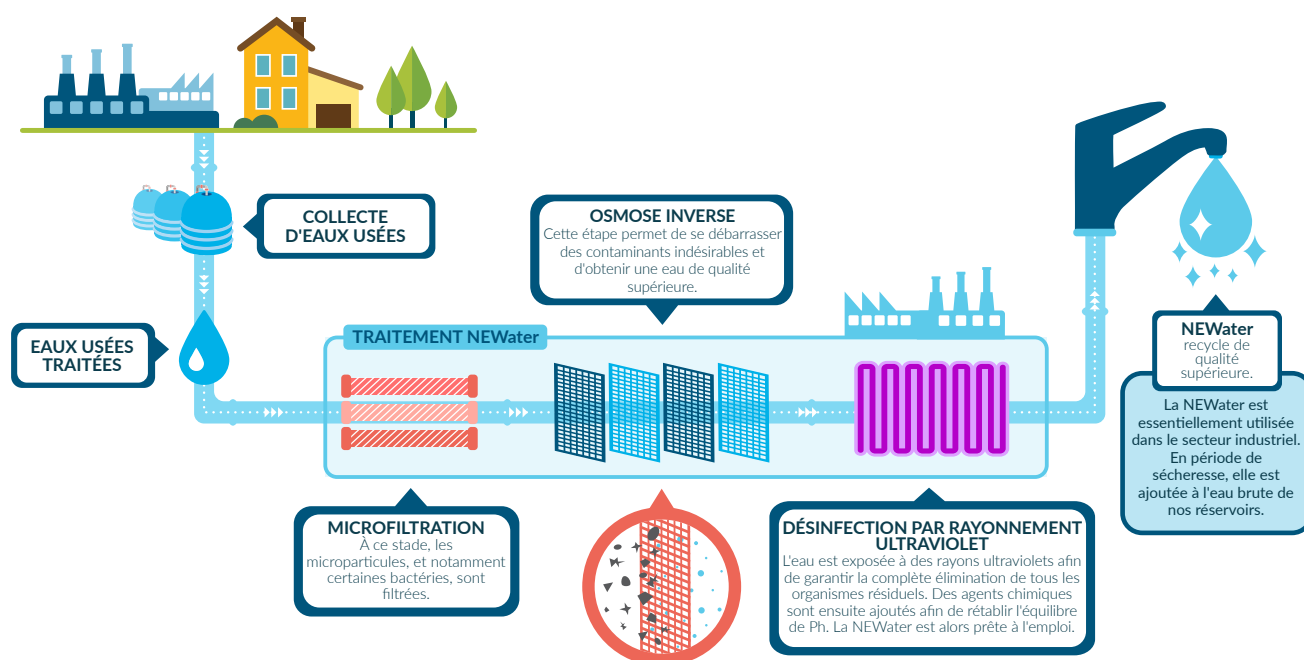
COLLECTE D'EAUX USÉES

OSMOSE INVERSE
Cette étape permet de se débarrasser des contaminants indésirables et d'obtenir une eau de qualité supérieure.

EAUX USÉES TRAITÉES

TRAITEMENT NEWater

NEWater
recycle de qualité supérieure.

La NEWater est essentiellement utilisée dans le secteur industriel. En période de sécheresse, elle est ajoutée à l'eau brute de nos réservoirs.

MICROFILTRATION
À ce stade, les microparticules, et notamment certaines bactéries, sont filtrées.

DÉSINFECTION PAR RAYONNEMENT ULTRAVIOLET
L'eau est exposée à des rayons ultraviolets afin de garantir la complète élimination de tous les organismes résiduels. Des agents chimiques sont ensuite ajoutés afin de rétablir l'équilibre de Ph. La NEWater est alors prête à l'emploi.